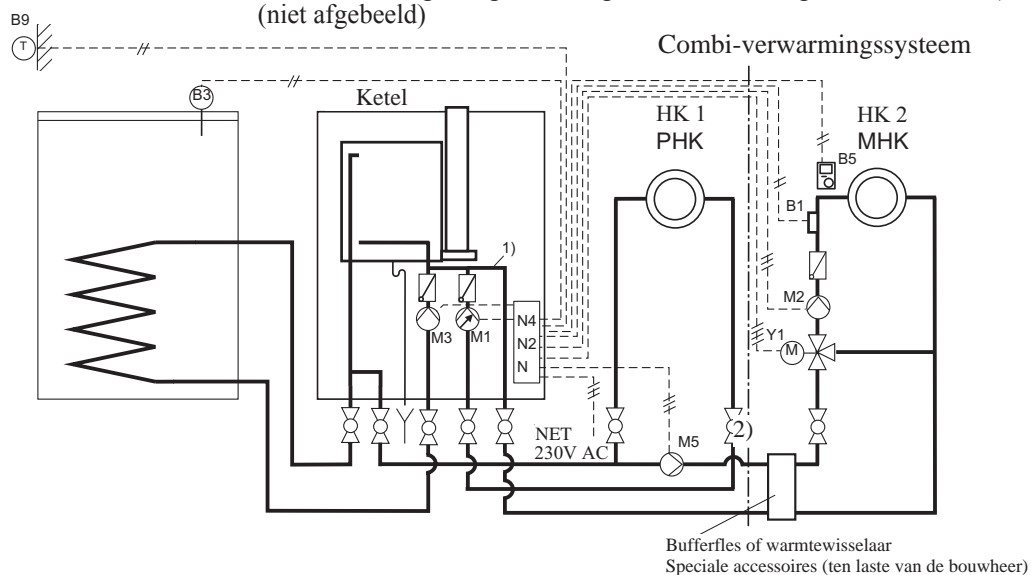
B9
T
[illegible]
(niet afgebeeld)
Combi-verwarmingssysteem
B3
Ketel
HK 1
PHK
HK 2
MHK
B5
B1
1)
M2
N4
N2
N
M3
M1
Y1
M
NET
230V AC
M5
2)
Bufferfles of warmtewisselaar
Speciale accessoires (ten laste van de bouwheer)